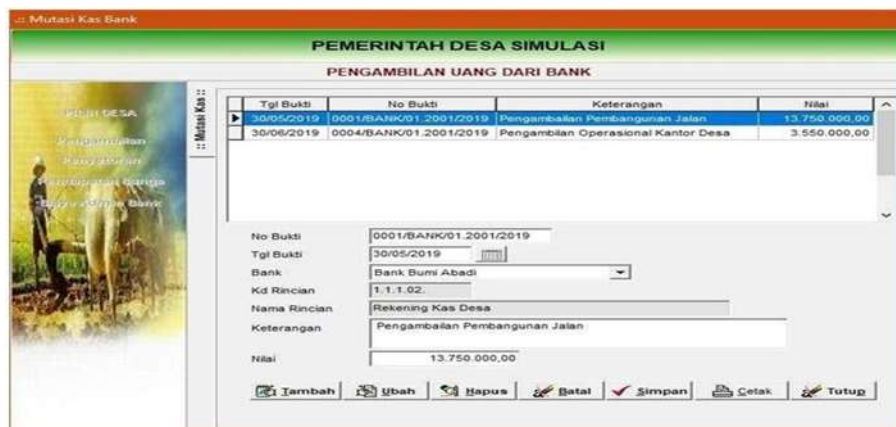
.: Mutasi Kas Bank

PEMERINTAH DESA SIMULASI

PENGAMBILAN UANG DARI BANK

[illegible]

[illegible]

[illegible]

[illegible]

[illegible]

:: Mutasi Kas ::

| Tgl Bukti | No Bukti | Keterangan | Nilai |
|---|---|---|---|
| 30/05/2019 | 0001/BANK/01.2001/2019 | Pengambailan Pembangunan Jalan | 13.750.000,00 |
| 30/06/2019 | 0004/BANK/01.2001/2019 | Pengambilan Operasional Kantor Desa | 3.550.000,00 |

No Bukti 0001/BANK/01.2001/2019

Tgl Bukti 30/05/2019

Bank Bank Bumi Abadi

Kd Rincian 1.1.1.02.

Nama Rincian Rekening Kas Desa

Keterangan Pengambailan Pembangunan Jalan

Nilai 13.750.000,00

Tambah Ubah Hapus Batal Simpan Cetak Tutup